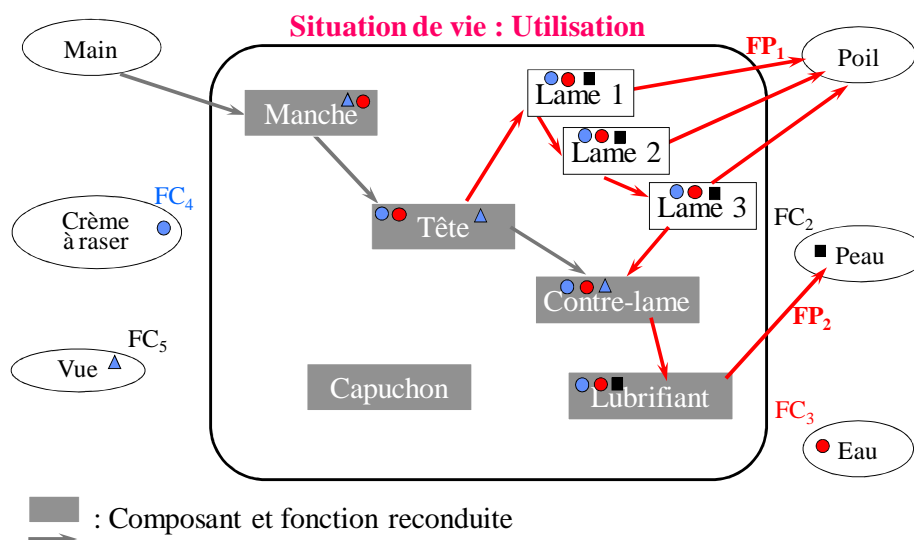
Situation de vie : Utilisation

Main

Manche

Tête

Lame 1

Lame 2

Lame 3

Contre-lame

Lubrifiant

Capuchon

$FP_1$

Poil

$FC_2$

Peau

$FP_2$

$FC_3$

Eau

$FC_4$

Crème à raser

$FC_5$

Vue

: Composant et fonction reconduite